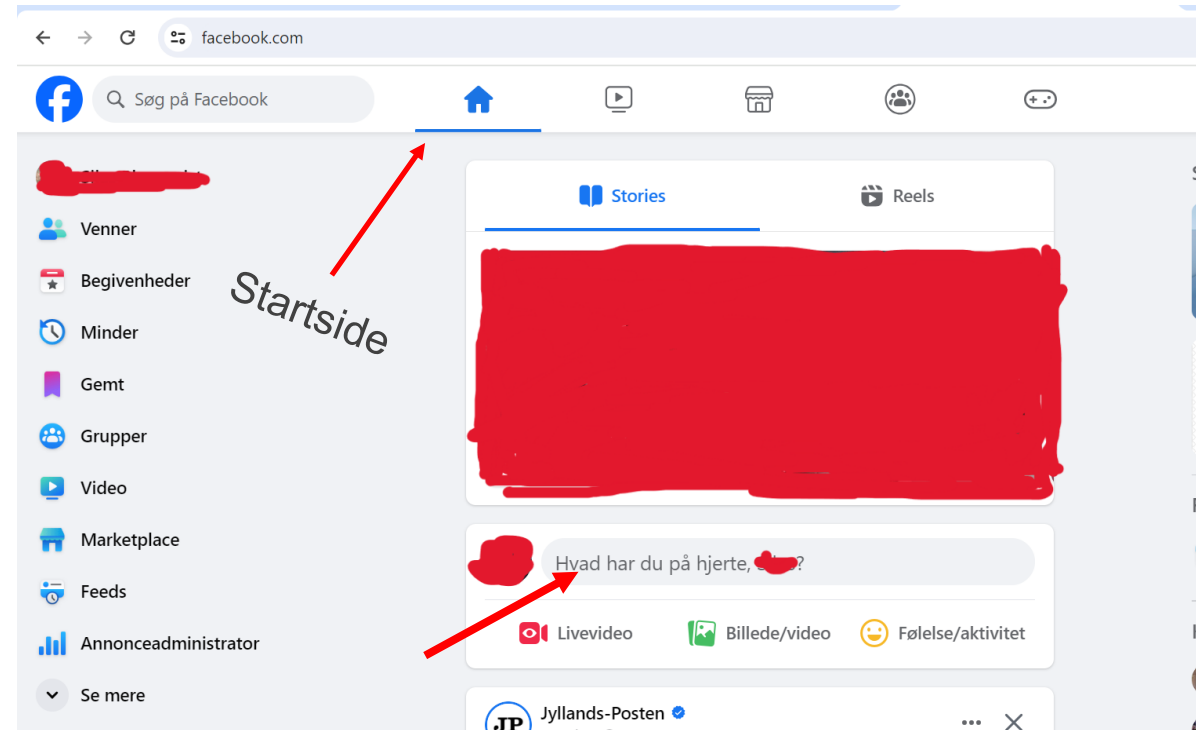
facebook.com

Søg på Facebook

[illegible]

Venner

Begivenheder

Minder

Gemt

Grupper

Video

Marketplace

Feeds

Annonceadministrator

Se mere

Startside

Stories

Reels

Hvad har du på hjerte, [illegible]?

Livevideo

Billede/video

Følelse/aktivitet

JP

Jyllands-Posten